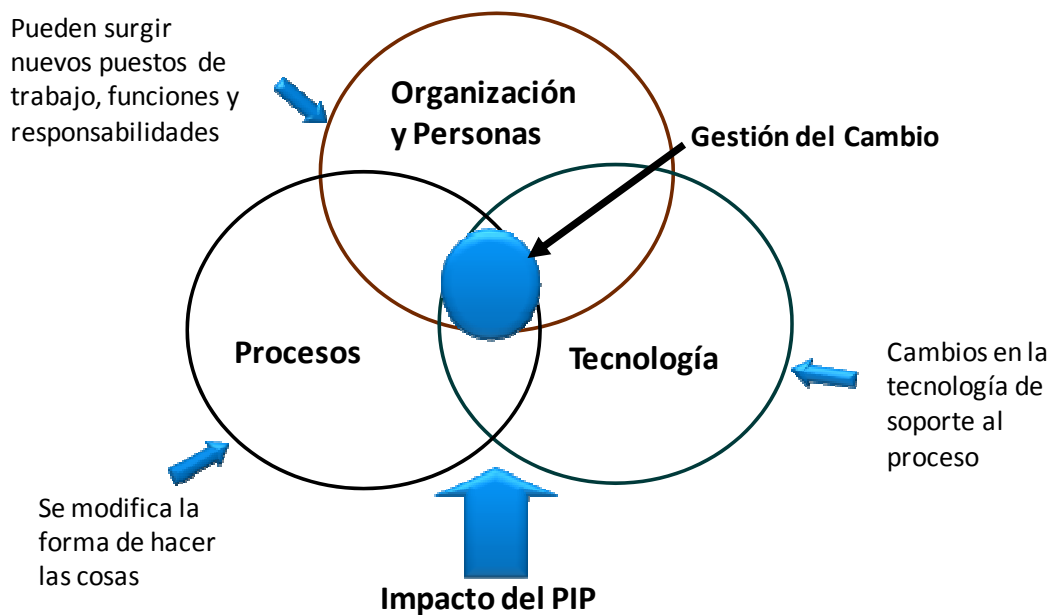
Pueden surgir nuevos puestos de trabajo, funciones y responsabilidades

Organización y Personas

Gestión del Cambio

Procesos

Tecnología

Cambios en la tecnología de soporte al proceso

Se modifica la forma de hacer las cosas

Impacto del PIP